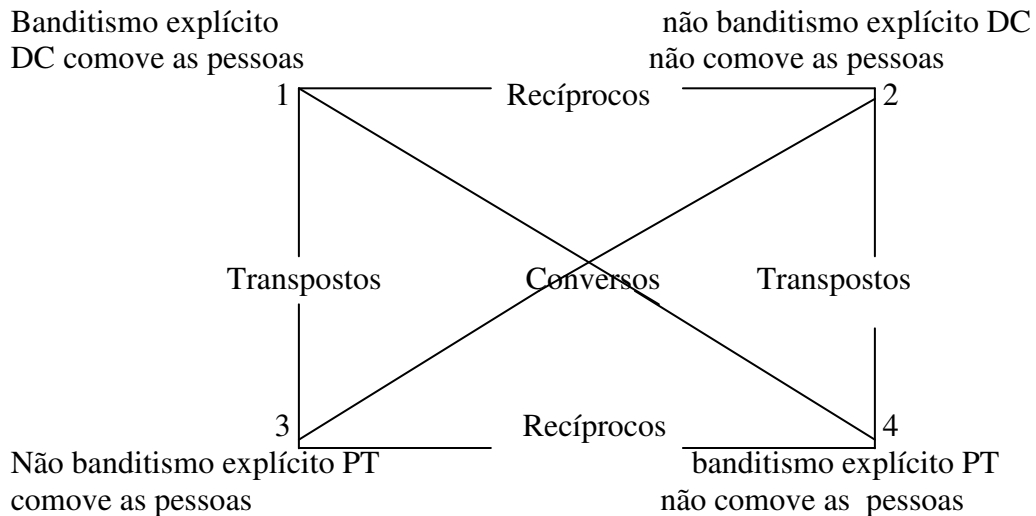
Banditismo explícito
DC comove as pessoas

não banditismo explícito DC
não comove as pessoas

1 Recíprocos 2

Transpostos Conversos Transpostos

3 Recíprocos 4

Não banditismo explícito PT
comove as pessoas

banditismo explícito PT
não comove as pessoas